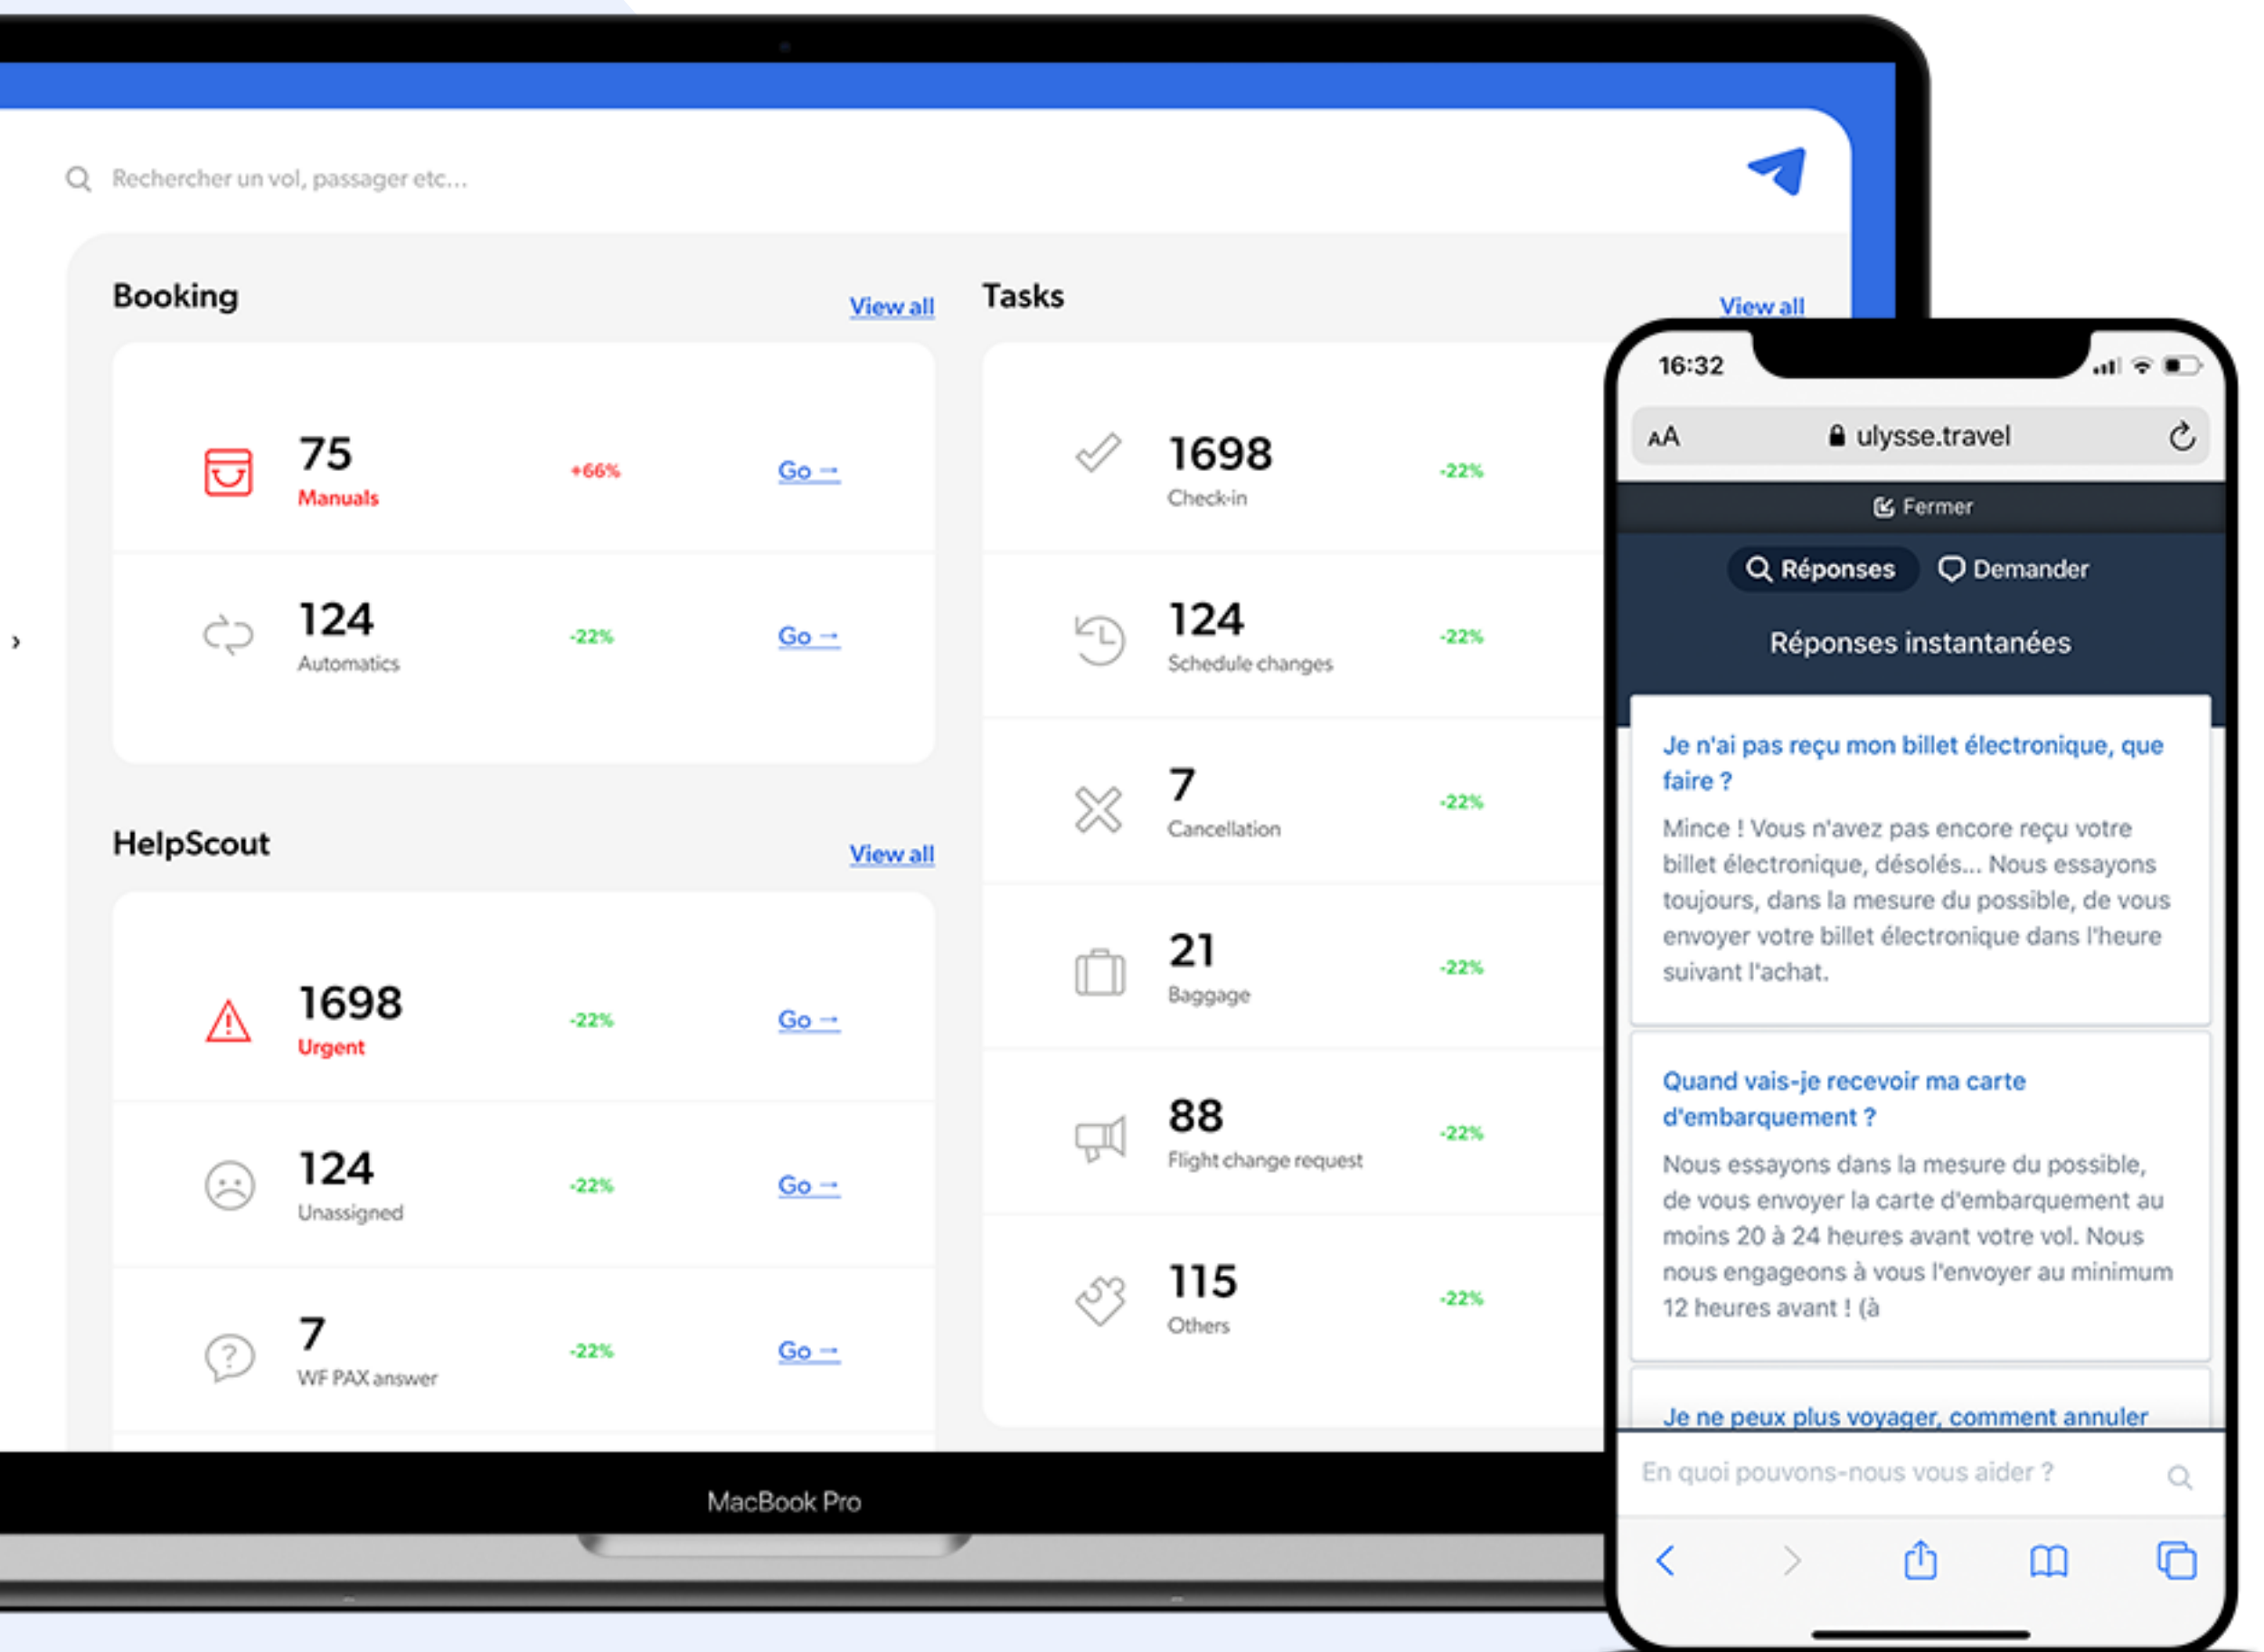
Rechercher un vol, passager etc...

Booking

View all

75
Manuals
+66%
Go →

124
Automatics
-22%
Go →

HelpScout

View all

1698
Urgent
-22%
Go →

124
Unassigned
-22%
Go →

7
WF PAX answer
-22%
Go →

Tasks

View all

1698
Check-in
-22%

124
Schedule changes
-22%

7
Cancellation
-22%

21
Baggage
-22%

88
Flight change request
-22%

115
Others
-22%

MacBook Pro

16:32

AA ulysse.travel

Fermer

Réponses Demander

Réponses instantanées

Je n'ai pas reçu mon billet électronique, que faire ?

Mince ! Vous n'avez pas encore reçu votre billet électronique, désolés... Nous essayons toujours, dans la mesure du possible, de vous envoyer votre billet électronique dans l'heure suivant l'achat.

Quand vais-je recevoir ma carte d'embarquement ?

Nous essayons dans la mesure du possible, de vous envoyer la carte d'embarquement au moins 20 à 24 heures avant votre vol. Nous nous engageons à vous l'envoyer au minimum 12 heures avant ! (à

Je ne peux plus voyager, comment annuler

En quoi pouvons-nous vous aider ?